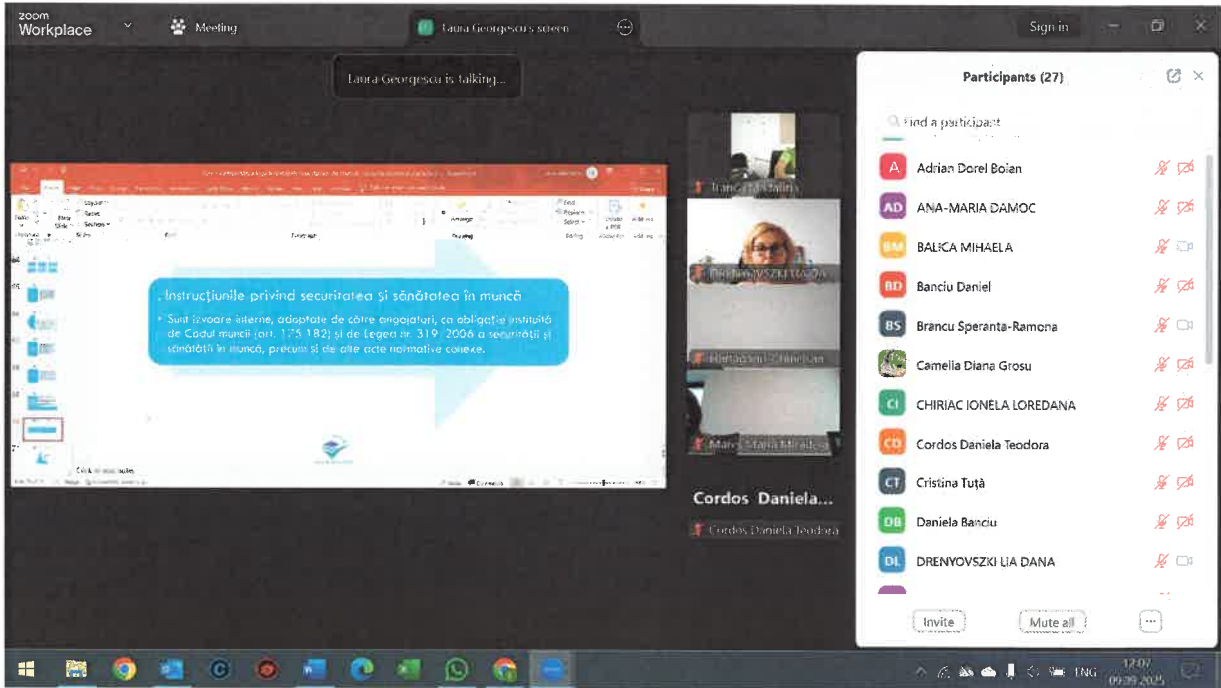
zoom Workplace

Meeting

Laura Georgescu's screen

Sign in

Laura Georgescu is talking...

Instrucțiunile privind securitatea și sănătatea în muncă

Sunt izvoare interne, adoptate de către angajatori, ca obligație instituită de Codul muncii (art. 175 182) și de Legea nr. 319/2006 a securității și sănătății în muncă, precum și de alte acte normative conexe.

Click to add notes

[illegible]

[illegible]

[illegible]

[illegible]

Cordos Daniela...

Cordos Daniela Teodora

Participants (27)

Find a participant

A Adrian Dorel Bolan

AD ANA-MARIA DAMOC

BM BALICA MIHAELA

BD Banciu Daniel

BS Brancu Speranta-Ramona

Camelia Diana Grosu

CI CHIRIAC IONELA LOREDANA

CD Cordos Daniela Teodora

CT Cristina Tuță

DB Daniela Banciu

DL DRENYOVSZKI LIA DANA

Invite

Mute all

...

ENG

12:07
09.09.2025